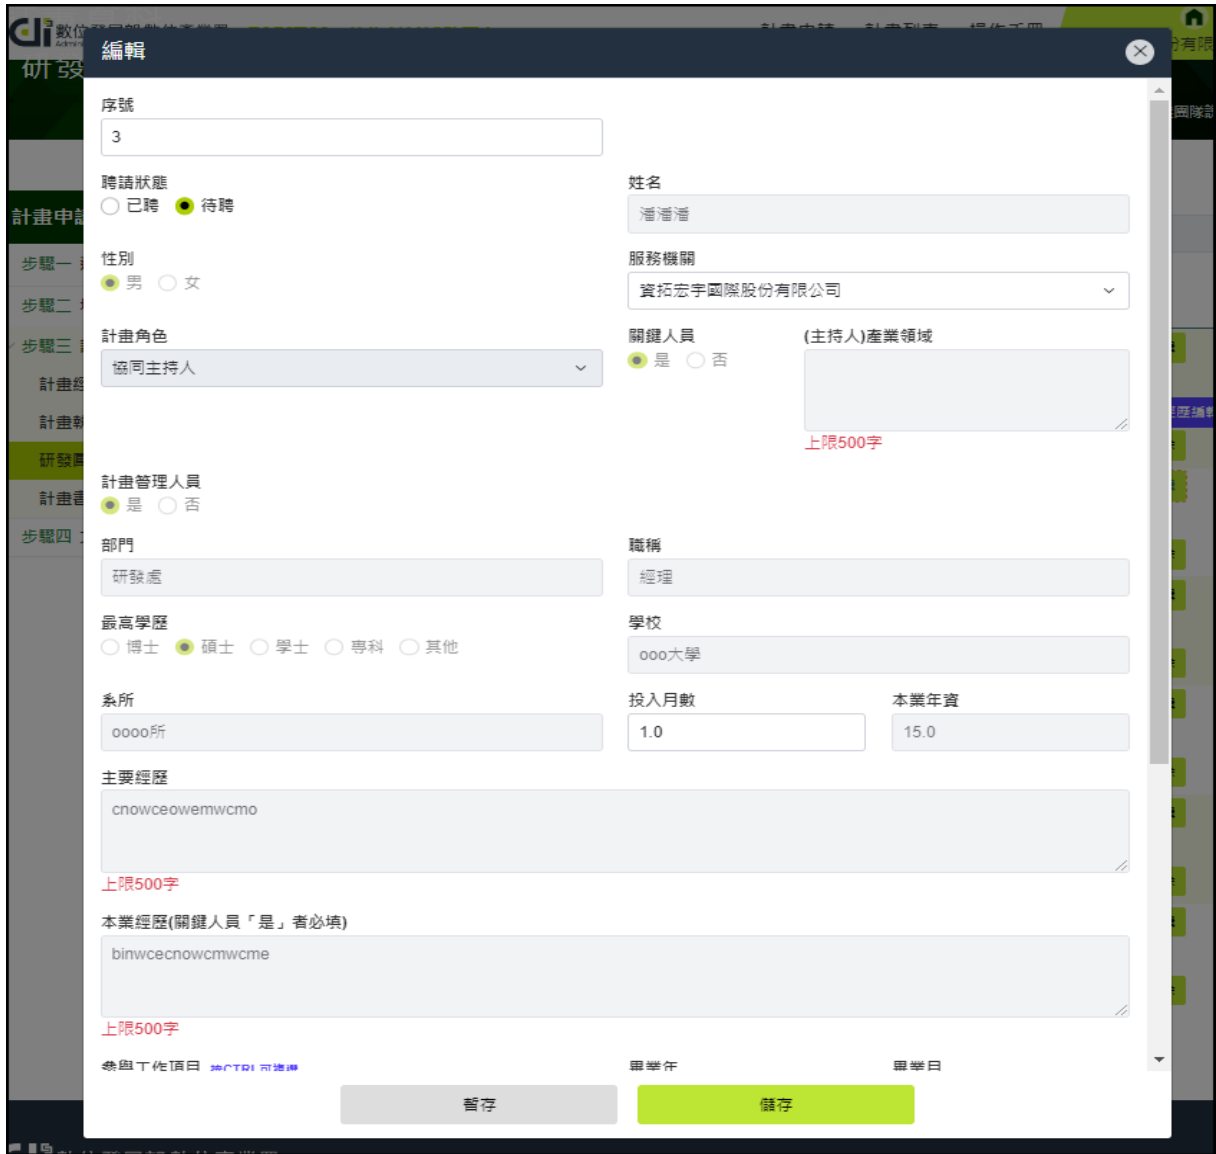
編輯

序號
3

聘請狀態
已聘 待聘

姓名
潘潘潘

性別
男 女

服務機關
資拓宏宇國際股份有限公司

計畫角色
協同主持人

關鍵人員
是 否

(主持人)產業領域

上限500字

計畫管理人員
是 否

部門
研發處

職稱
經理

最高學歷
博士 碩士 學士 專科 其他

學校
ooo大學

系所
oooo所

投入月數
1.0

本業年資
15.0

主要經歷
cnowceowemwcmo

上限500字

本業經歷(關鍵人員「是」者必填)
binwcecnowcmwcme

上限500字

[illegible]

暫存 儲存